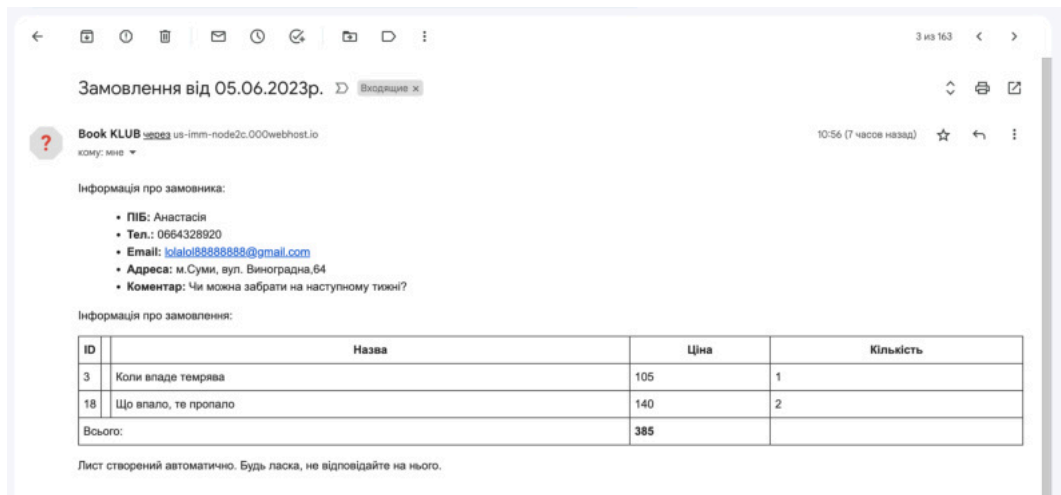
3 из 163

Замовлення від 05.06.2023р. Входящие ×

Book KLUB через us-imm-node2c.000webhost.io
кому: мне

10:56 (7 часов назад)

Інформація про замовника:

- **ПІБ:** Анастасія
- **Тел.:** 0664328920
- **Email:** lolalol88888888@gmail.com
- **Адреса:** м.Суми, вул. Виноградна,64
- **Коментар:** Чи можна забрати на наступному тижні?

Інформація про замовлення:

| ID | Назва | Ціна | Кількість |
|---|---|---|---|
| 3 | Коли впаде темрява | 105 | 1 |
| 18 | Що впало, те пропало | 140 | 2 |
| Всього: | | **385** | |

Лист створений автоматично. Будь ласка, не відповідайте на нього.